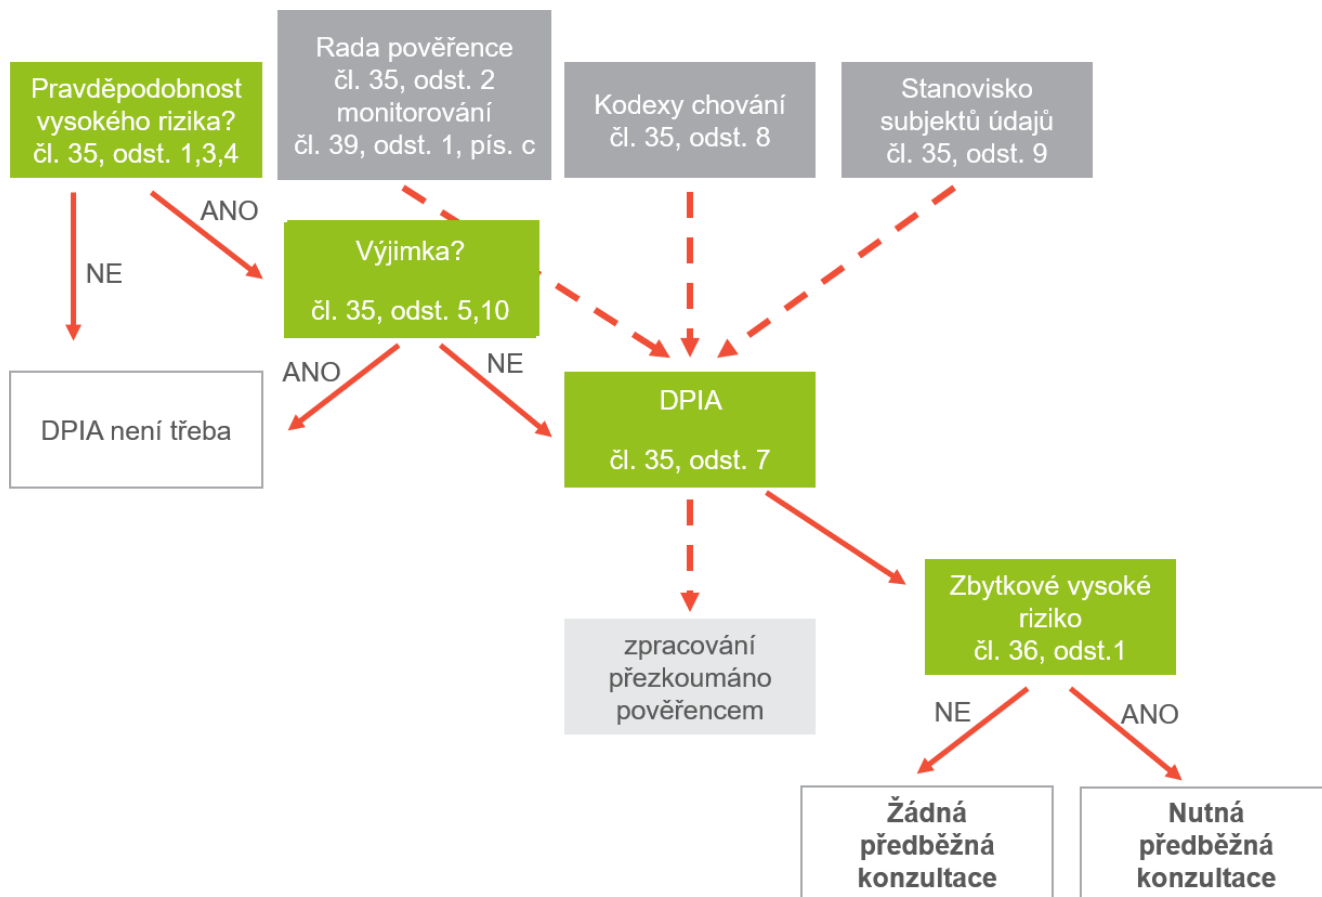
Pravděpodobnost vysokého rizika?
čl. 35, odst. 1,3,4

Rada pověřence
čl. 35, odst. 2
monitorování
čl. 39, odst. 1, pís. c

Kodexy chování
čl. 35, odst. 8

Stanovisko subjektů údajů
čl. 35, odst. 9

ANO

NE

Výjimka?

čl. 35, odst. 5,10

ANO

NE

DPIA není třeba

DPIA

čl. 35, odst. 7

zpracování přezkoumáno pověřencem

Zbytkové vysoké riziko
čl. 36, odst.1

NE

ANO

Žádná předběžná konzultace

Nutná předběžná konzultace